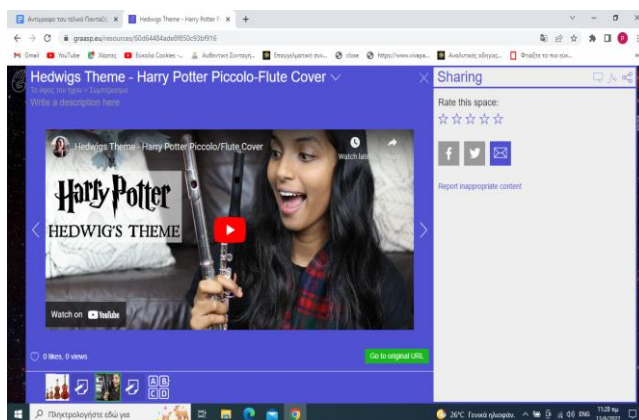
Αντίγραφο του τελικό Παντοεξ | Hedwigs Theme - Harry Potter Pi +

graasp.eu/resources/60d64484ade8f850c93bf916

Gmail YouTube Χάρτες Εύκολα Cookies -... Αυθεντική Συντανη... Επαγγελματική συν... close https://www.vivapa... Αναλυτικές οδηγίες... Φτιάξτε το πιο ωκ...

Hedwigs Theme - Harry Potter Piccolo-Flute Cover

Το ταξίδι του ήχου > Συμπεράσματα

Write a description here

Hedwigs Theme - Harry Potter Piccolo/Flute Cover

Watch later

Harry Potter

HEDWIG'S THEME

Watch on YouTube

0 likes, 0 views

Go to original URL

Sharing

Rate this space:

Report inappropriate content

Πληκτρολογήστε εδώ για

26°C Γενικά ηλιοφαν. ENG 11:28 πμ 11/6/2022